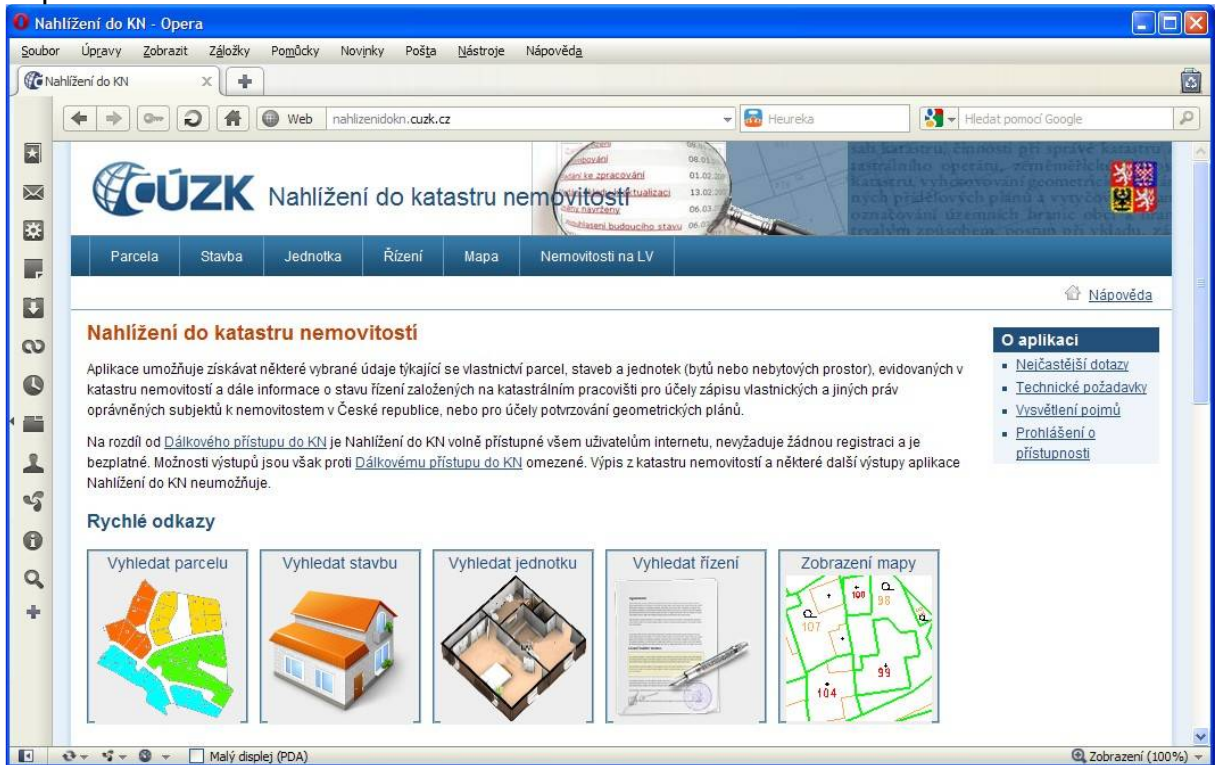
Nahlížení do KN - Opera

Soubor Úpravy Zobrazit Záložky Pomůcky Novinky Pošta Nástroje Nápověda

Nahlížení do KN

Web nahlizenidokn.cuzk.cz

Heureka

Hledat pomocí Google

ČÚZK Nahlížení do katastru nemovitostí

Parcela Stavba Jednotka Řízení Mapa Nemovitosti na LV

Nápověda

Nahlížení do katastru nemovitostí

Aplikace umožňuje získávat některé vybrané údaje týkající se vlastnictví parcel, staveb a jednotek (bytů nebo nebytových prostor), evidovaných v katastru nemovitostí a dále informace o stavu řízení založených na katastrálním pracovišti pro účely zápisu vlastnických a jiných práv oprávněných subjektů k nemovitostem v České republice, nebo pro účely potvrzování geometrických plánů.

Na rozdíl od Dálkového přístupu do KN je Nahlížení do KN volně přístupné všem uživatelům internetu, nevyžaduje žádnou registraci a je bezplatné. Možnosti výstupů jsou však proti Dálkovému přístupu do KN omezené. Výpis z katastru nemovitostí a některé další výstupy aplikace Nahlížení do KN neumožňuje.

O aplikaci
- Nejčastější dotazy
- Technické požadavky
- Vysvětlení pojmů
- Prohlášení o přístupnosti

Rychlé odkazy

Vyhledat parcelu
Vyhledat stavbu
Vyhledat jednotku
Vyhledat řízení
Zobrazení mapy

100 98 107 99 104

Malý displej (PDA)

Zobrazení (100%)